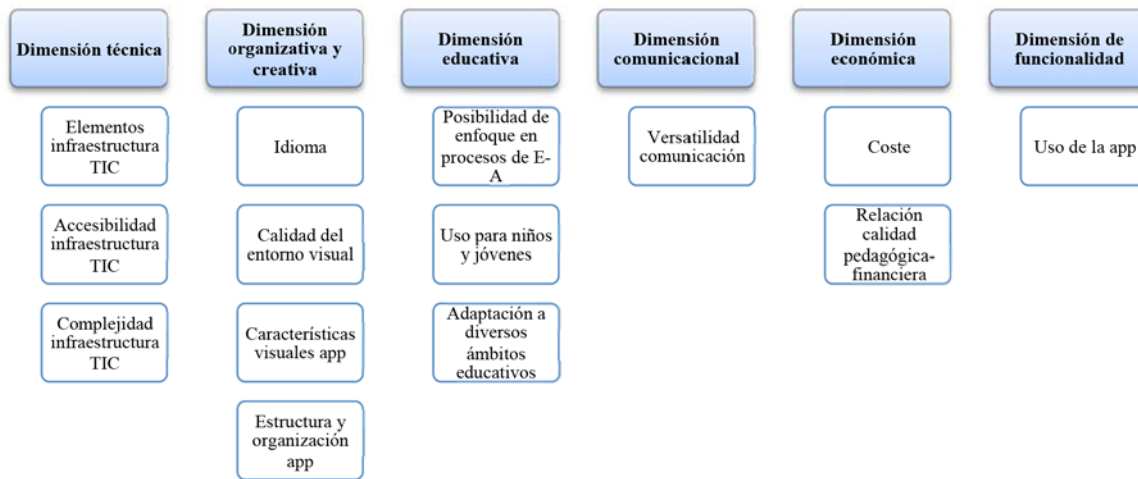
Dimensión técnica

Elementos infraestructura TIC

Accesibilidad infraestructura TIC

Complejidad infraestructura TIC

Dimensión organizativa y creativa

Idioma

Calidad del entorno visual

Características visuales app

Estructura y organización app

Dimensión educativa

Posibilidad de enfoque en procesos de E-A

Uso para niños y jóvenes

Adaptación a diversos ámbitos educativos

Dimensión comunicacional

Versatilidad comunicación

Dimensión económica

Coste

Relación calidad pedagógica-financiera

Dimensión de funcionalidad

Uso de la app